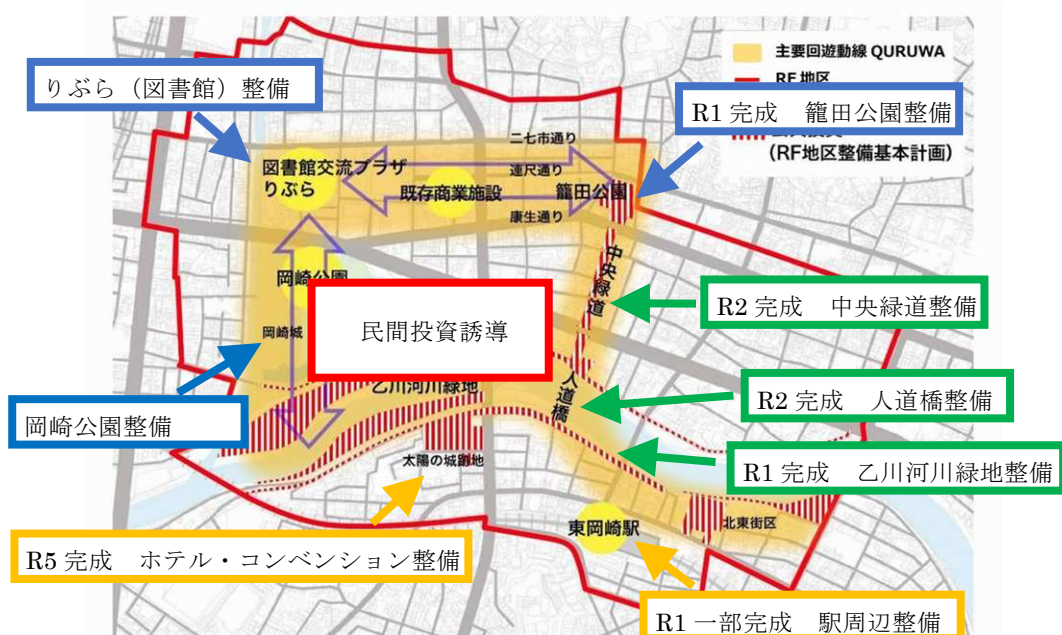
主要回遊動線 QURUWA
RF 地区
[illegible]
（RF地区整備基本計画）

りぶら（図書館）整備

R1 完成　籠田公園整備

図書館交流プラザ
りぶら

二七市通り
連尺通り
既存商業施設
籠田公園
康生通り

岡崎公園

中央緑道

R2 完成　中央緑道整備

民間投資誘導

岡崎城

乙川河川緑地

人道橋

R2 完成　人道橋整備

岡崎公園整備

R1 完成　乙川河川緑地整備

太陽の城跡地

東岡崎駅

北東街区

R5 完成　ホテル・コンベンション整備

R1 一部完成　駅周辺整備